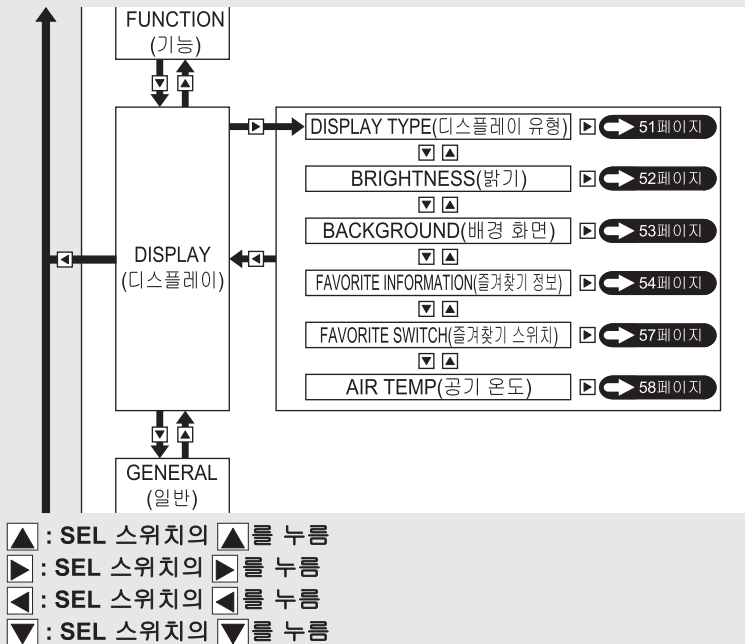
FUNCTION
(기능)

DISPLAY
(디스플레이)

DISPLAY TYPE(디스플레이 유형) 51페이지
BRIGHTNESS(밝기) 52페이지
BACKGROUND(배경 화면) 53페이지
FAVORITE INFORMATION(즐겨찾기 정보) 54페이지
FAVORITE SWITCH(즐겨찾기 스위치) 57페이지
AIR TEMP(공기 온도) 58페이지

GENERAL
(일반)

▲ : SEL 스위치의 ▲를 누름
▶ : SEL 스위치의 ▶를 누름
◀ : SEL 스위치의 ◀를 누름
▼ : SEL 스위치의 ▼를 누름